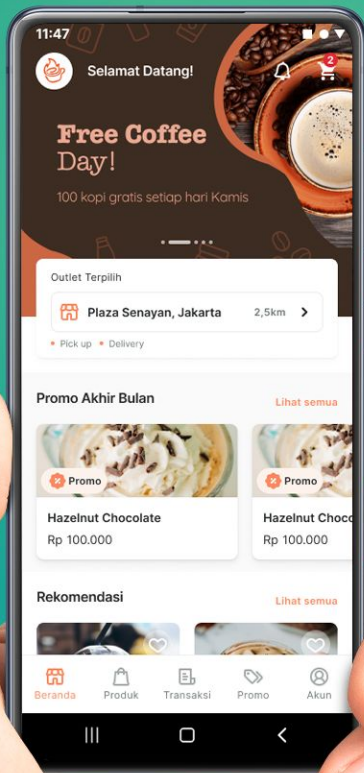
11:47

Selamat Datang!

2

Free Coffee Day!

100 kopi gratis setiap hari Kamis

Outlet Terpilih

Plaza Senayan, Jakarta 2,5km

• Pick up • Delivery

Promo Akhir Bulan

Lihat semua

Promo

Hazelnut Chocolate

Rp 100.000

Promo

Hazelnut Choco

Rp 100.000

Rekomendasi

Lihat semua

Beranda Produk Transaksi Promo Akun